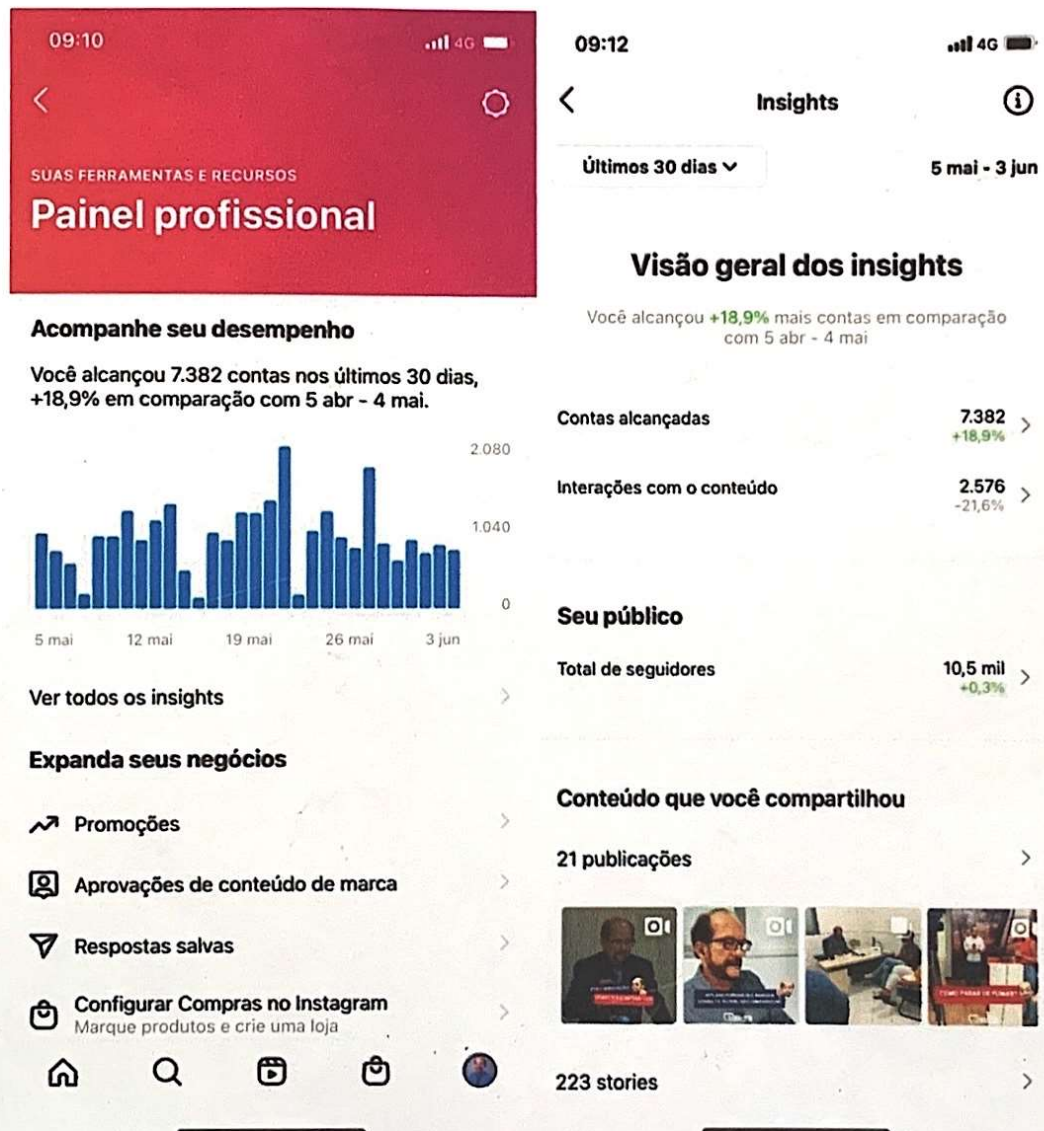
09:10

SUAS FERRAMENTAS E RECURSOS
Painel profissional

Acompanhe seu desempenho

Você alcançou 7.382 contas nos últimos 30 dias, +18,9% em comparação com 5 abr - 4 mai.

2.080
1.040
0
5 mai 12 mai 19 mai 26 mai 3 jun

Ver todos os insights

Expanda seus negócios

Promoções

Aprovações de conteúdo de marca

Respostas salvas

Configurar Compras no Instagram
Marque produtos e crie uma loja

09:12

Insights

Últimos 30 dias

5 mai - 3 jun

Visão geral dos insights

Você alcançou +18,9% mais contas em comparação com 5 abr - 4 mai

Contas alcançadas 7.382 +18,9%

Interações com o conteúdo 2.576 -21,6%

Seu público

Total de seguidores 10,5 mil +0,3%

Conteúdo que você compartilhou

21 publicações

223 stories